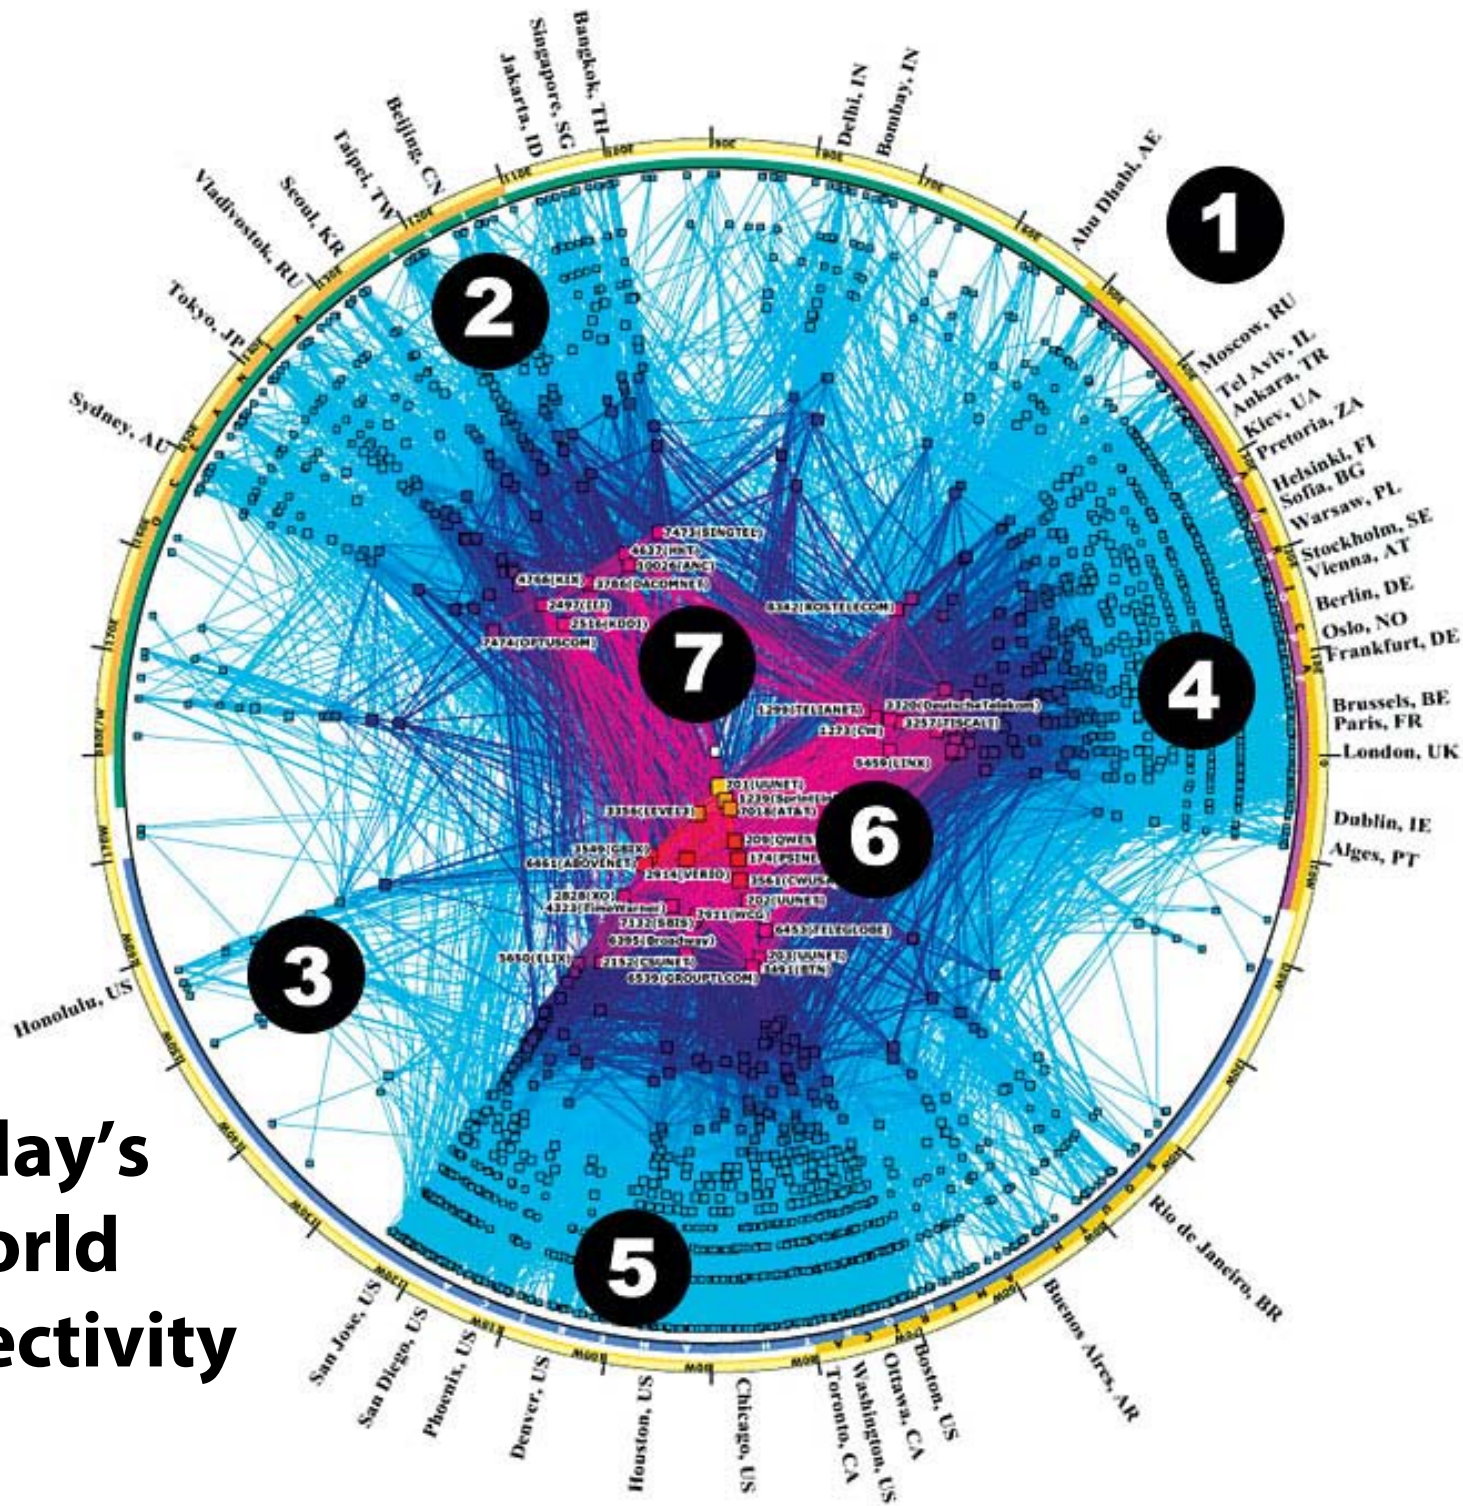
Bangkok, TH
Singapore, SG
Jakarta, ID
Delhi, IN
Bombay, IN
Beijing, CN
Taipei, TW
Seoul, KR
Vladivostok, RU
Tokyo, JP
Sydney, AU
Abu Dhabi, AE
1
2
Moscow, RU
Tel Aviv, IL
Ankara, TR
Kiev, UA
Pretoria, ZA
Helsinki, FI
Sofia, BG
Warsaw, PL
Stockholm, SE
Vienna, AT
Berlin, DE
Oslo, NO
Frankfurt, DE
Brussels, BE
Paris, FR
London, UK
Dublin, IE
Alges, PT
7473(SINGTEL)
4637(HKT)
10026(ANC)
4766(KIX)
3786(DACOMNET)
2497(IIJ)
2516(KDDI)
7474(OPTUSCOM)
8342(ROSTELECOM)
7
4
1299(TELIANET)
3320(DeutscheTelekom)
3257(TISCALI)
1273(CW)
6459(LINK)
701(UUNET)
1239(Sprintlink)
7018(AT&T)
3356(LEVEL3)
209(QWEST)
174(PSINET)
3561(CWUSA)
202(UUNET)
6
3549(GBLX)
6661(ABOVENET)
2914(VERIO)
2828(XO)
4323(TimeWarner)
7132(SBIS)
2911(WCG)
6395(Broadway)
6453(TELEGLOBE)
5650(ELIX)
2152(CSUNET)
703(UUNET)
6539(GROUPTLCOM)
3491(BTN)
3
Honolulu, US
lay's
orld
ectivity
5
San Jose, US
San Diego, US
Phoenix, US
Denver, US
Houston, US
Chicago, US
Toronto, CA
Washington, US
Ottawa, CA
Boston, US
Buenos Aires, AR
Rio de Janeiro, BR